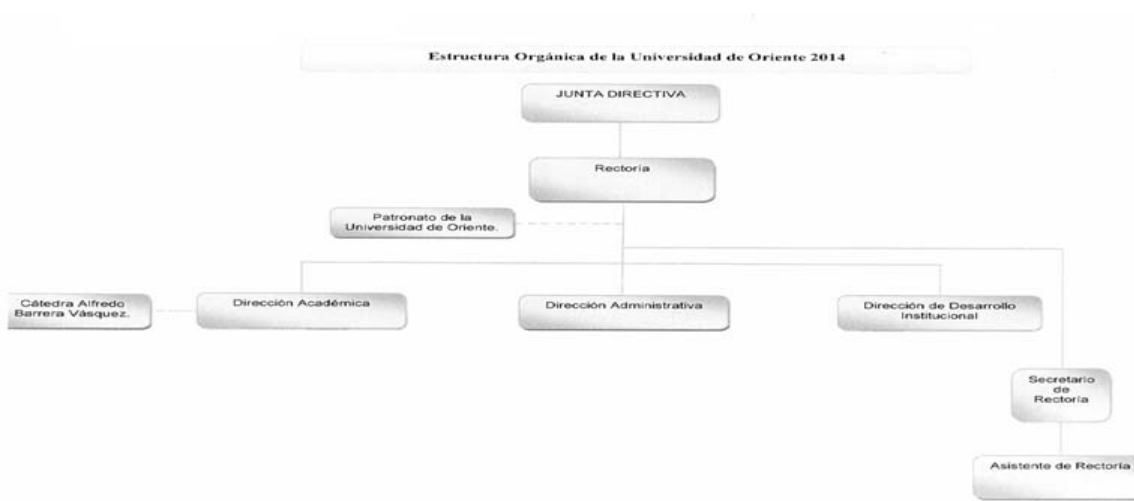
Estructura Orgánica de la Universidad de Oriente 2014

JUNTA DIRECTIVA

Rectoría

Patronato de la Universidad de Oriente.

Cátedra Alfredo Barrera Vásquez.

Dirección Académica

Dirección Administrativa

Dirección de Desarrollo Institucional

Secretario de Rectoría

Asistente de Rectoría